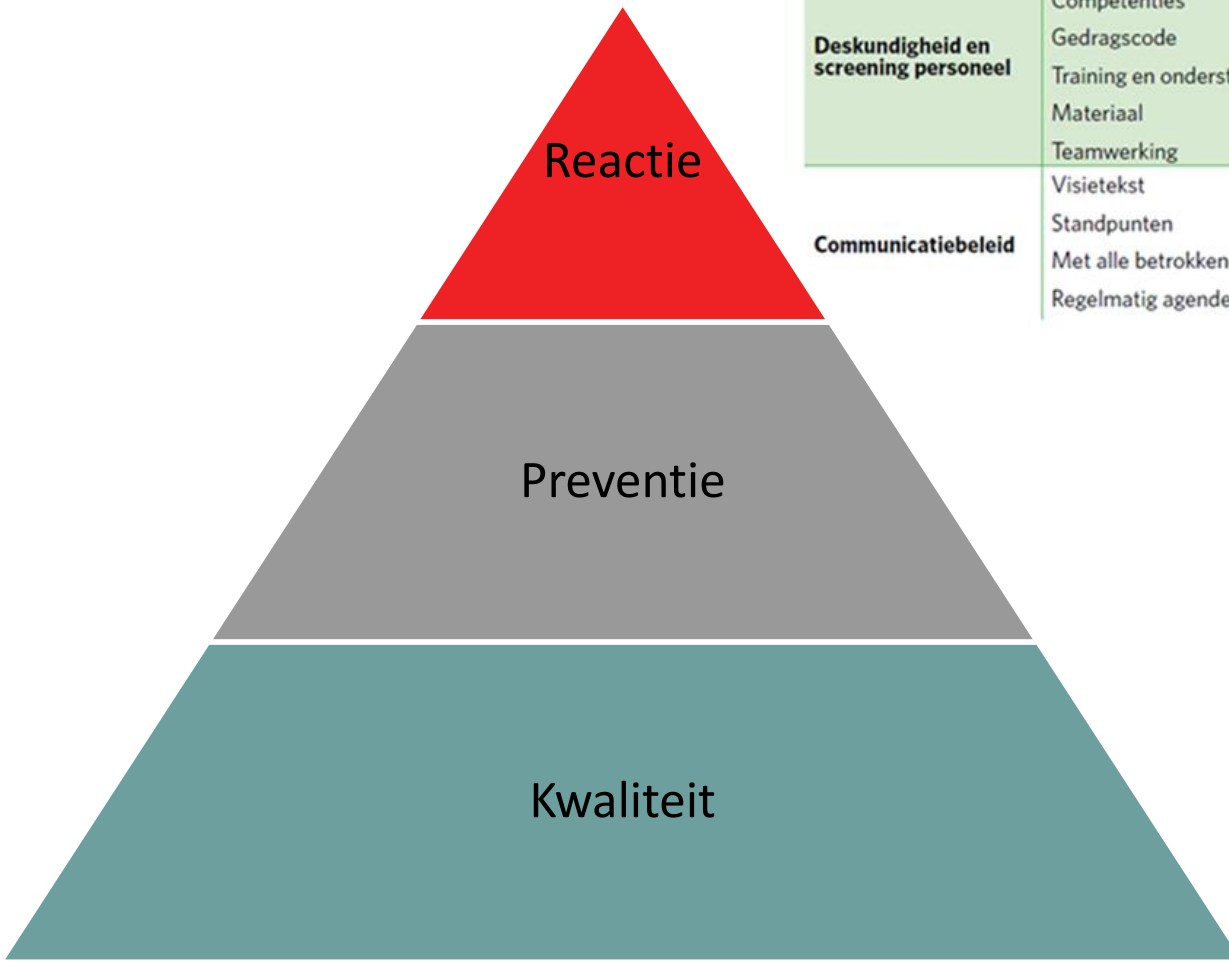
Reactie

Preventie

Kwaliteit

| | |
|---|---|
| Deskundigheid en screening personeel | Competenties |
| | Gedragscode |
| | Training en onderst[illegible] |
| | Materiaal |
| | Teamwerking |
| Communicatiebeleid | Visietekst |
| | Standpunten |
| | Met alle betrokken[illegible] |
| | Regelmatig agende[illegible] |